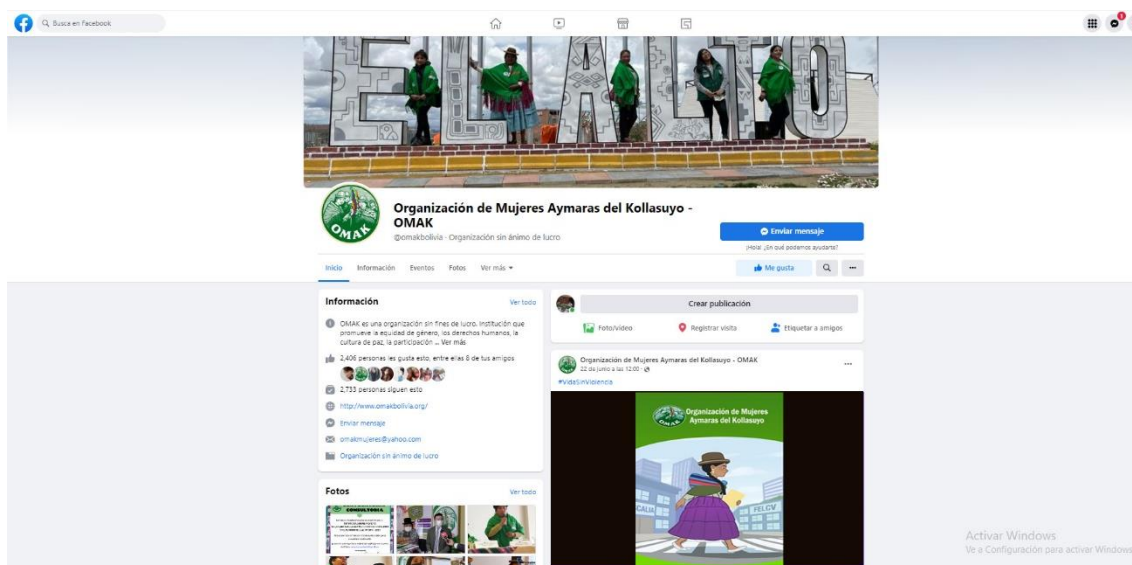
Busca en Facebook

EL ALTO

Organización de Mujeres Aymaras del Kollasuyo - OMAK
@omakbolivia · Organización sin ánimo de lucro

OMAK

Enviar mensaje
¡Hola! ¿En qué podemos ayudarte?

Inicio Información Eventos Fotos Ver más

Me gusta

Información
Ver todo

OMAK es una organización sin fines de lucro, institución que promueve la equidad de género, los derechos humanos, la cultura de paz, la participación ... Ver más

2.406 personas les gusta esto, entre ellas 8 de tus amigos

2.733 personas siguen esto

http://www.omakbolivia.org/

Enviar mensaje

omakmujeres@yahoo.com

Organización sin ánimo de lucro

Fotos
Ver todo

CONSULTORIA

Crear publicación

Foto/video Registrar visita Etiquetar a amigos

Organización de Mujeres Aymaras del Kollasuyo - OMAK
22 de junio a las 12:00 ·
#VidaSinViolencia

Organización de Mujeres Aymaras del Kollasuyo

CALLE FELCV

Activar Windows
Ve a Configuración para activar Windows